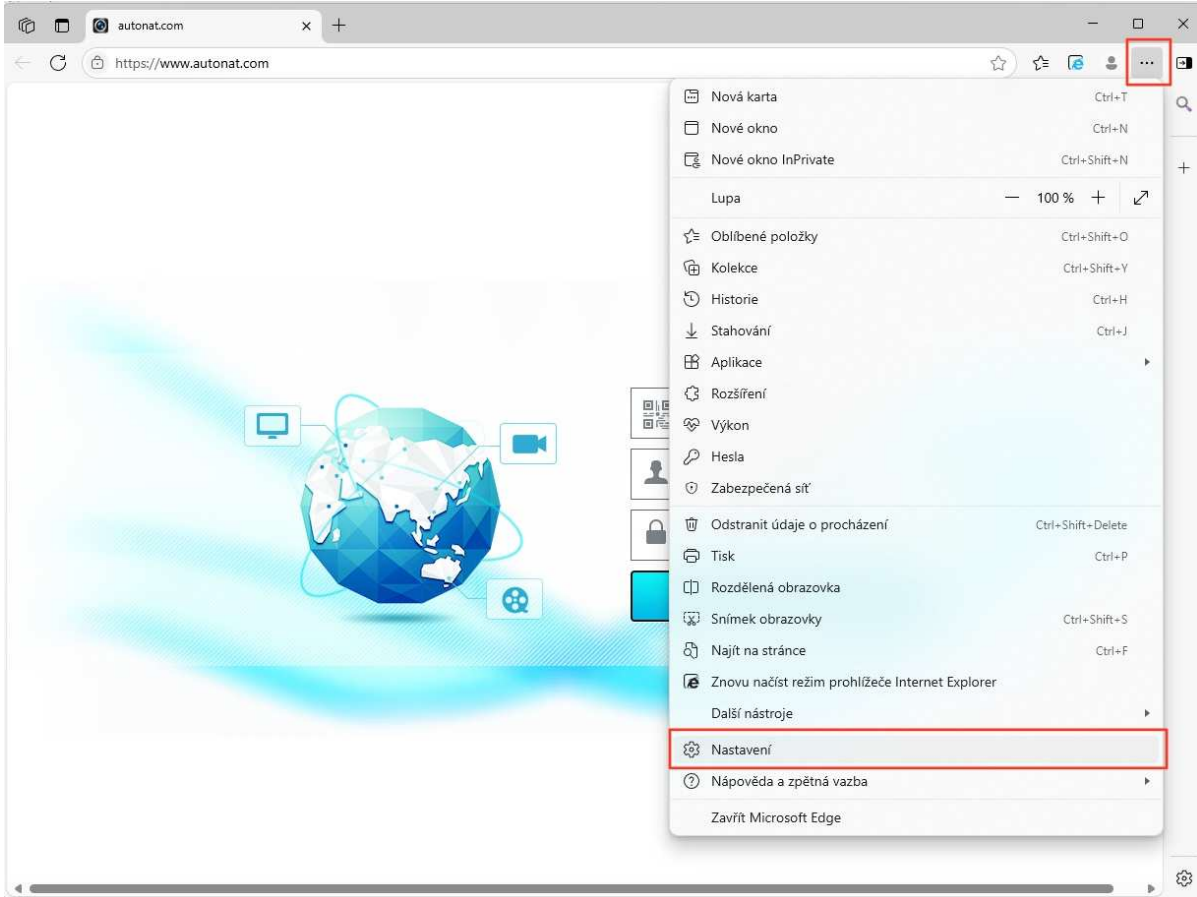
autonat.com

https://www.autonat.com

Nová karta Ctrl+T
Nové okno Ctrl+N
Nové okno InPrivate Ctrl+Shift+N
Lupa — 100 % +
Oblíbené položky Ctrl+Shift+O
Kolekce Ctrl+Shift+Y
Historie Ctrl+H
Stahování Ctrl+J
Aplikace
Rozšíření
Výkon
Hesla
Zabezpečená síť
Odstranit údaje o procházení Ctrl+Shift+Delete
Tisk Ctrl+P
Rozdělená obrazovka
Snímek obrazovky Ctrl+Shift+S
Najít na stránce Ctrl+F
Znovu načíst režim prohlížeče Internet Explorer
Další nástroje
Nastavení
Nápověda a zpětná vazba
Zavřít Microsoft Edge